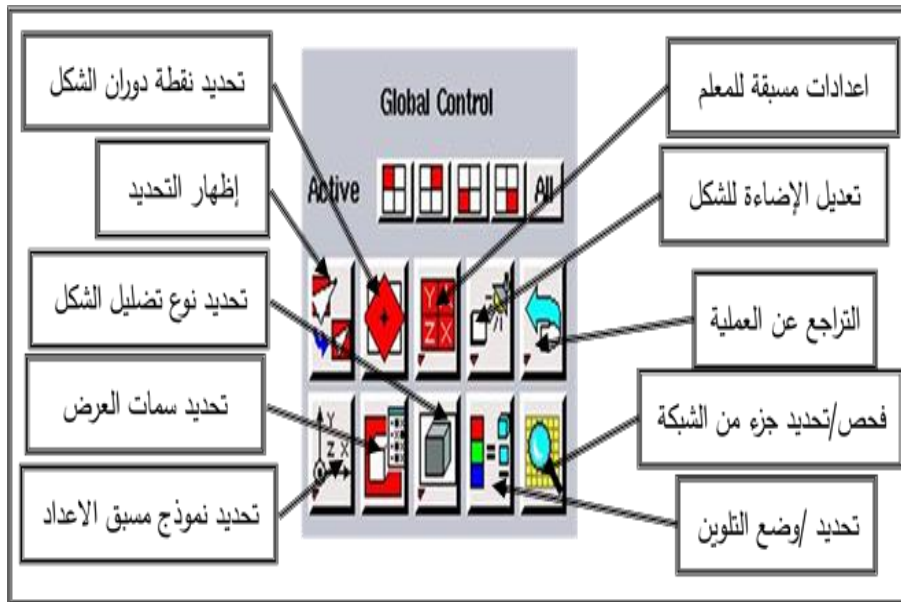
تحديد نقطة دوران الشكل

Global Control

اعدادات مسبقة للمعلم

إظهار التحديد

Active

All

تعديل الإضاءة للشكل

تحديد نوع تضليل الشكل

التراجع عن العملية

تحديد سمات العرض

فحص/تحديد جزء من الشبكة

تحديد نموذج مسبق الاعداد

تحديد /وضع التلوين